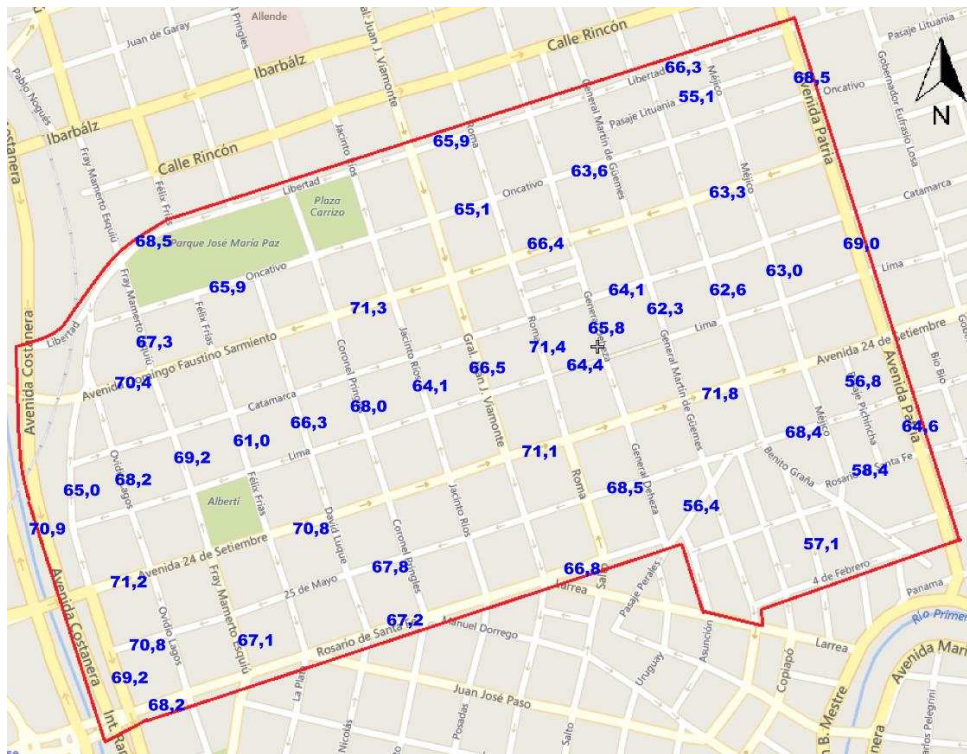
Allende
Juan de Garay
Pringles
Gral. Juan J. Viamonte
Calle Rincón
Pasaje Lituania
66,3
68,5
Pablo Nogués
Ibarbálz
Ibarbalz
Libertad
México
Pasaje Lituania
55,1
Avenida Patria
Oncativo
Gobernador Eufrasio Losa
N
Costanera
Fray Mamerto Esquiú
Félix Frías
Calle Rincón
Jacinto Ríos
Roma
65,9
General Martín de Güemes
Libertad
Plaza Carrizo
Oncativo
63,6
México
63,3
Catamarca
68,5
Parque José María Paz
65,1
66,4
69,0
Lima
Fray Mamerto Esquiú
Oncativo
65,9
Félix Frías
71,3
64,1
62,6
63,0
62,3
Libertad
67,3
Avenida Costanera
Domingo Faustino Sarmiento
Coronel Pringles
Jacinto Ríos
Roma
65,8
71,4
Lima
General Martín de Güemes
Avenida 24 de Setiembre
Bío Bío
70,4
64,4
66,5
56,8
Catamarca
68,0
64,1
71,8
Pichincha
Avenida Patria
64,6
66,3
68,4
61,0
Lima
Benito Graña
69,2
71,1
Rosario de Santa Fe
58,4
Ovidio Lagos
68,2
65,0
Alberti
Félix Frías
68,5
General Deheza
56,4
70,9
70,8
Jacinto Ríos
57,1
Avenida 24 de Setiembre
David Luque
Coronel Pringles
67,8
66,8
4 de Febrero
71,2
25 de Mayo
Larrea
Salta
Pasaje Perales
Panamá
Avenida Costanera
Fray Mamerto Esquiú
Rosario de Santa Fe
67,2
Manuel Dorrego
Río Primero
70,8
Ovidio Lagos
67,1
Uruguay
Asunción
Larrea
Copiapó
Avenida Mar
69,2
Juan José Paso
La Plata
68,2
Int.
Nicolás
Posadas
Salta
B. Mestre
Pellegrini